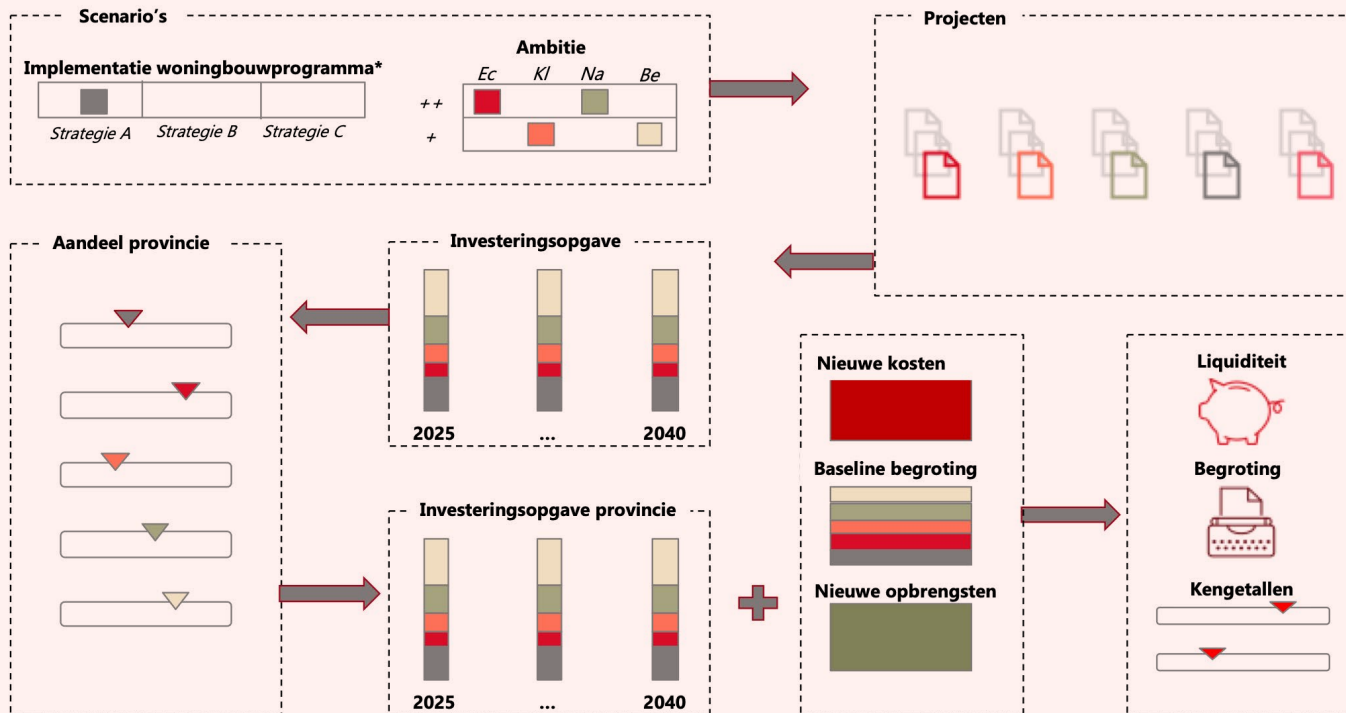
Scenario's

Implementatie woningbouwprogramma*

Strategie A
Strategie B
Strategie C

Ambitie

Ec
Kl
Na
Be

++
+

Projecten

Aandeel provincie

Investeringsopgave

2025
...
2040

Investeringsopgave provincie

2025
...
2040

Nieuwe kosten

Baseline begroting

Nieuwe opbrengsten

Liquiditeit

Begroting

Kengetallen